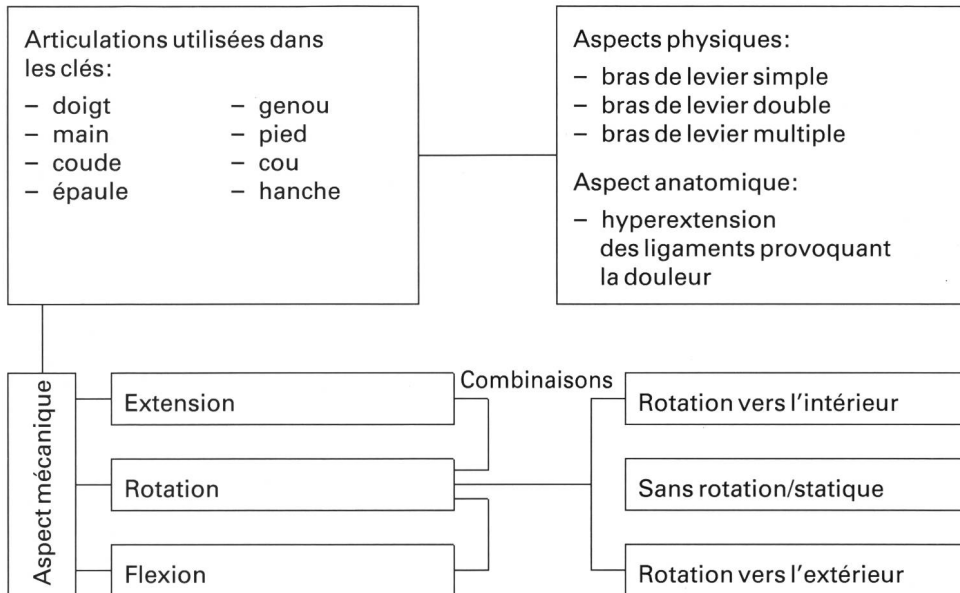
Articulations utilisées dans les clés:

– doigt
– main
– coude
– épaule

– genou
– pied
– cou
– hanche

Aspects physiques:

– bras de levier simple
– bras de levier double
– bras de levier multiple

Aspect anatomique:

– hyperextension des ligaments provoquant la douleur

Aspect mécanique

Extension

Rotation

Flexion

Combinaisons

Rotation vers l'intérieur

Sans rotation/statique

Rotation vers l'extérieur